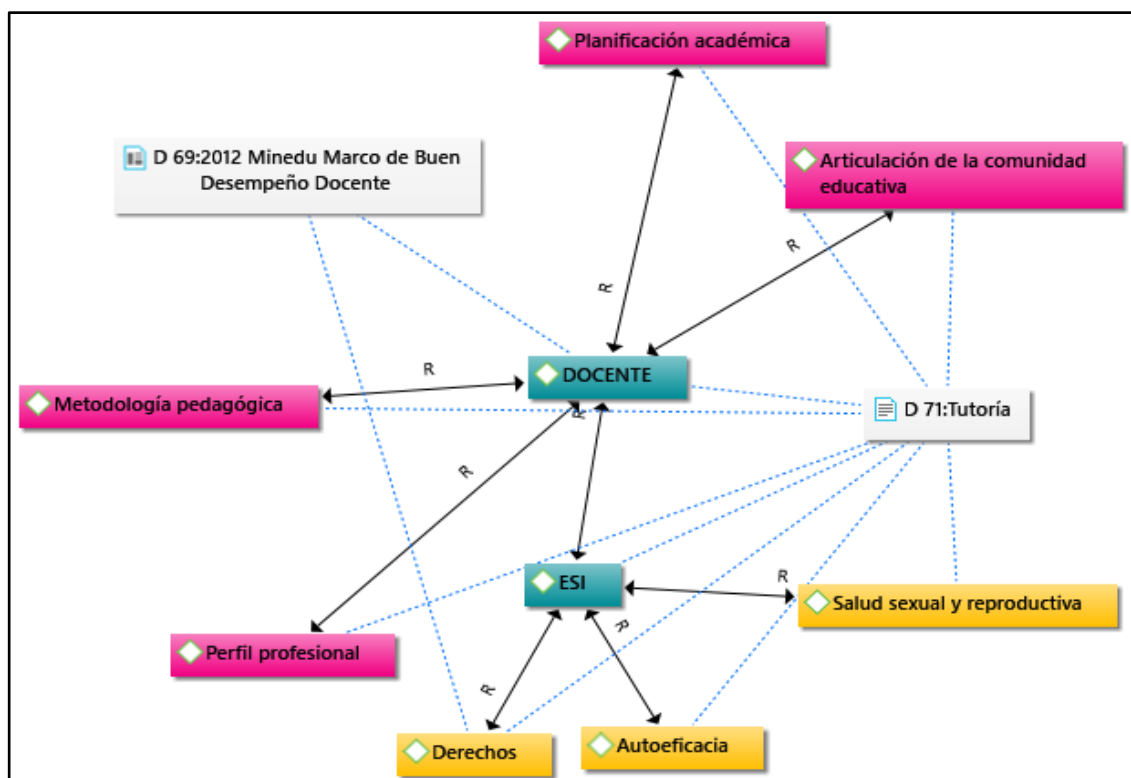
Planificación académica

D 69:2012 Minedu Marco de Buen Desempeño Docente

Articulación de la comunidad educativa

R

R

R

DOCENTE

Metodología pedagógica

D 71:Tutoría

R

R

ESI

R

Salud sexual y reproductiva

Perfil profesional

R

R

Derechos

Autoeficacia